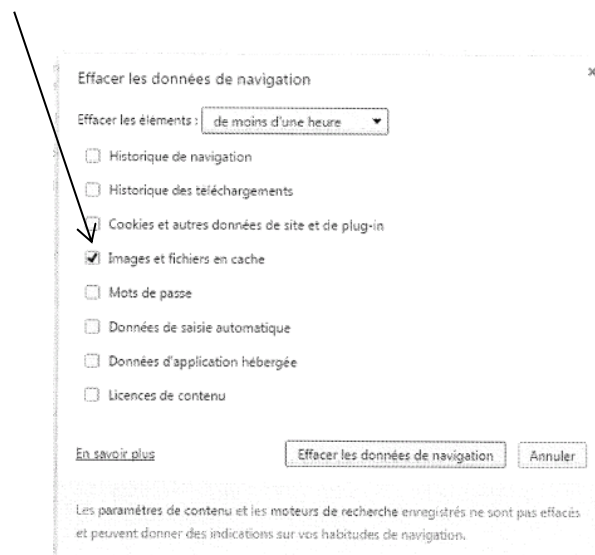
Effacer les données de navigation

×

Effacer les éléments : de moins d'une heure

Historique de navigation

Historique des téléchargements

Cookies et autres données de site et de plug-in

Images et fichiers en cache

Mots de passe

Données de saisie automatique

Données d'application hébergée

Licences de contenu

En savoir plus

Effacer les données de navigation

Annuler

Les paramètres de contenu et les moteurs de recherche enregistrés ne sont pas effacés et peuvent donner des indications sur vos habitudes de navigation.